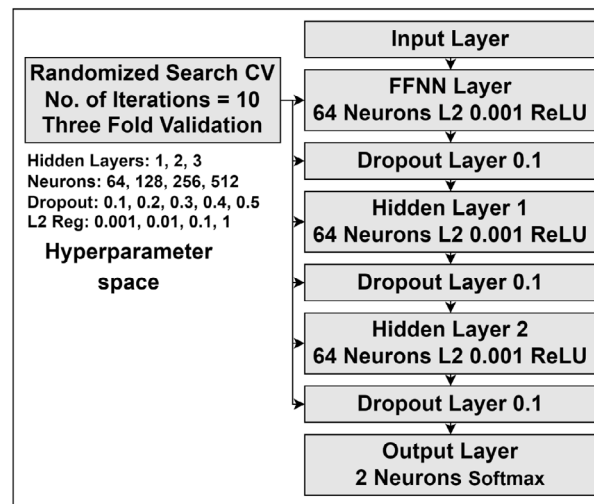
Randomized Search CV
No. of Iterations = 10
Three Fold Validation

Hidden Layers: 1, 2, 3
Neurons: 64, 128, 256, 512
Dropout: 0.1, 0.2, 0.3, 0.4, 0.5
L2 Reg: 0.001, 0.01, 0.1, 1

Hyperparameter space

Input Layer

FFNN Layer
64 Neurons L2 0.001 ReLU

Dropout Layer 0.1

Hidden Layer 1
64 Neurons L2 0.001 ReLU

Dropout Layer 0.1

Hidden Layer 2
64 Neurons L2 0.001 ReLU

Dropout Layer 0.1

Output Layer
2 Neurons Softmax